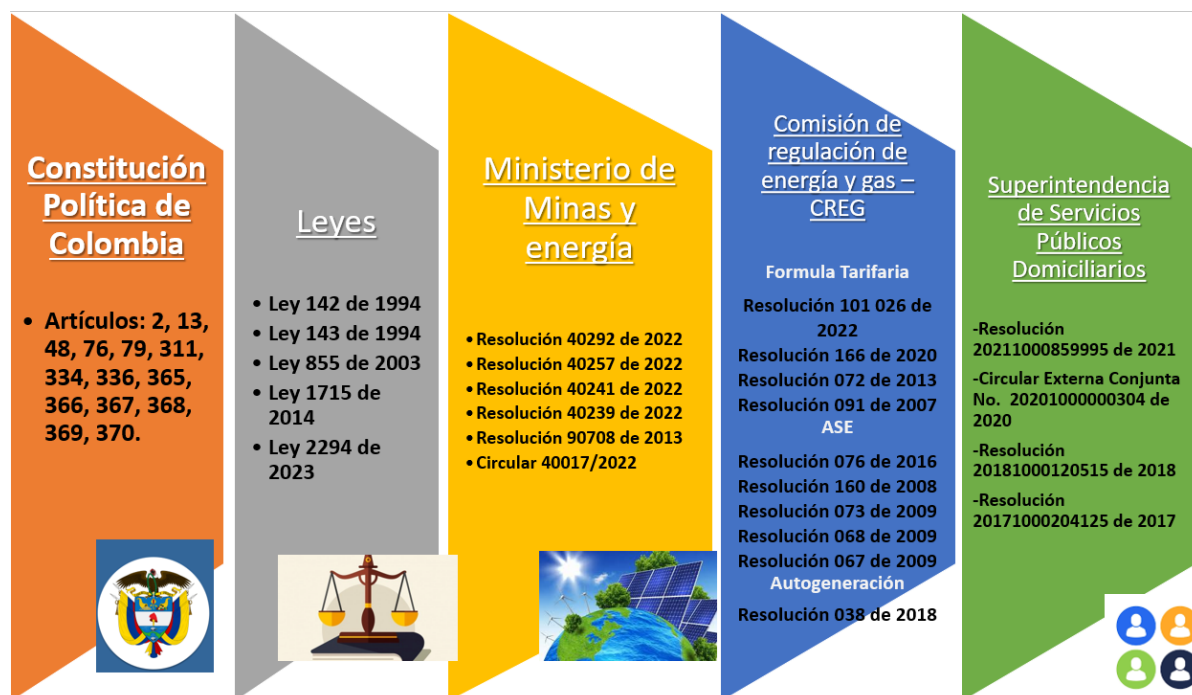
Constitución Política de Colombia

• Artículos: 2, 13, 48, 76, 79, 311, 334, 336, 365, 366, 367, 368, 369, 370.

Leyes

• Ley 142 de 1994
• Ley 143 de 1994
• Ley 855 de 2003
• Ley 1715 de 2014
• Ley 2294 de 2023

Ministerio de Minas y energía

• Resolución 40292 de 2022
• Resolución 40257 de 2022
• Resolución 40241 de 2022
• Resolución 40239 de 2022
• Resolución 90708 de 2013
• Circular 40017/2022

Comisión de regulación de energía y gas – CREG

Formula Tarifaria

Resolución 101 026 de 2022
Resolución 166 de 2020
Resolución 072 de 2013
Resolución 091 de 2007

ASE

Resolución 076 de 2016
Resolución 160 de 2008
Resolución 073 de 2009
Resolución 068 de 2009
Resolución 067 de 2009

Autogeneración

Resolución 038 de 2018

Superintendencia de Servicios Públicos Domiciliarios

-Resolución 20211000859995 de 2021

-Circular Externa Conjunta No. 20201000000304 de 2020

-Resolución 20181000120515 de 2018

-Resolución 20171000204125 de 2017